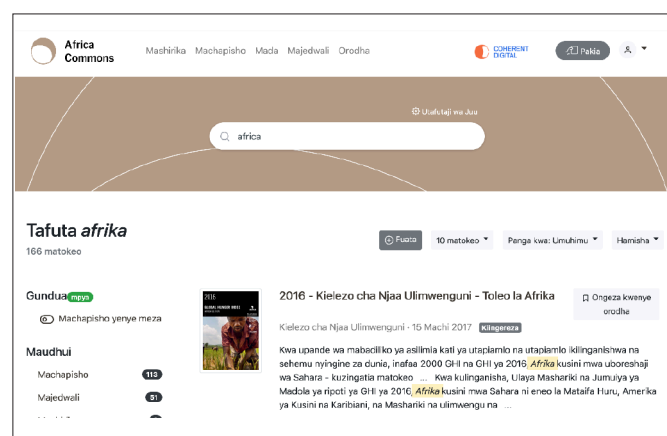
Africa Commons

Mashirika Machapisho Mada Majedwali Orodha

COHERENT DIGITAL

Pakia

Utafutaji wa Juu

africa

Tafuta *afrika*

166 matokeo

Fuata

10 matokeo

Panga kwa: Umuhimu

Hamisha

Gundua mpya

Machapisho yenye meza

Maudhui

Machapisho 113

Majedwali 51

2016

2016 - Kielezo cha Njaa Ulimwenguni - Toleo la Afrika

Ongeza kwenye orodha

Kielezo cha Njaa Ulimwenguni · 15 Machi 2017 Kiingereza

Kwa upande wa mabadiliko ya asilimia kati ya utapiamlo na utapiamlo ikilinganishwa na sehemu nyingine za dunia, inafaa 2000 GHI na GHI ya 2016 Afrika kusini mwa uboreshaji wa Sahara - kuzingatia matokeo ... Kwa kulinganisha, Ulaya Mashariki na Jumuiya ya Madola ya ripoti ya GHI ya 2016, Afrika kusini mwa Sahara ni eneo la Mataifa Huru, Amerika ya Kusini na Karibiani, na Mashariki na ulimwengu na ...